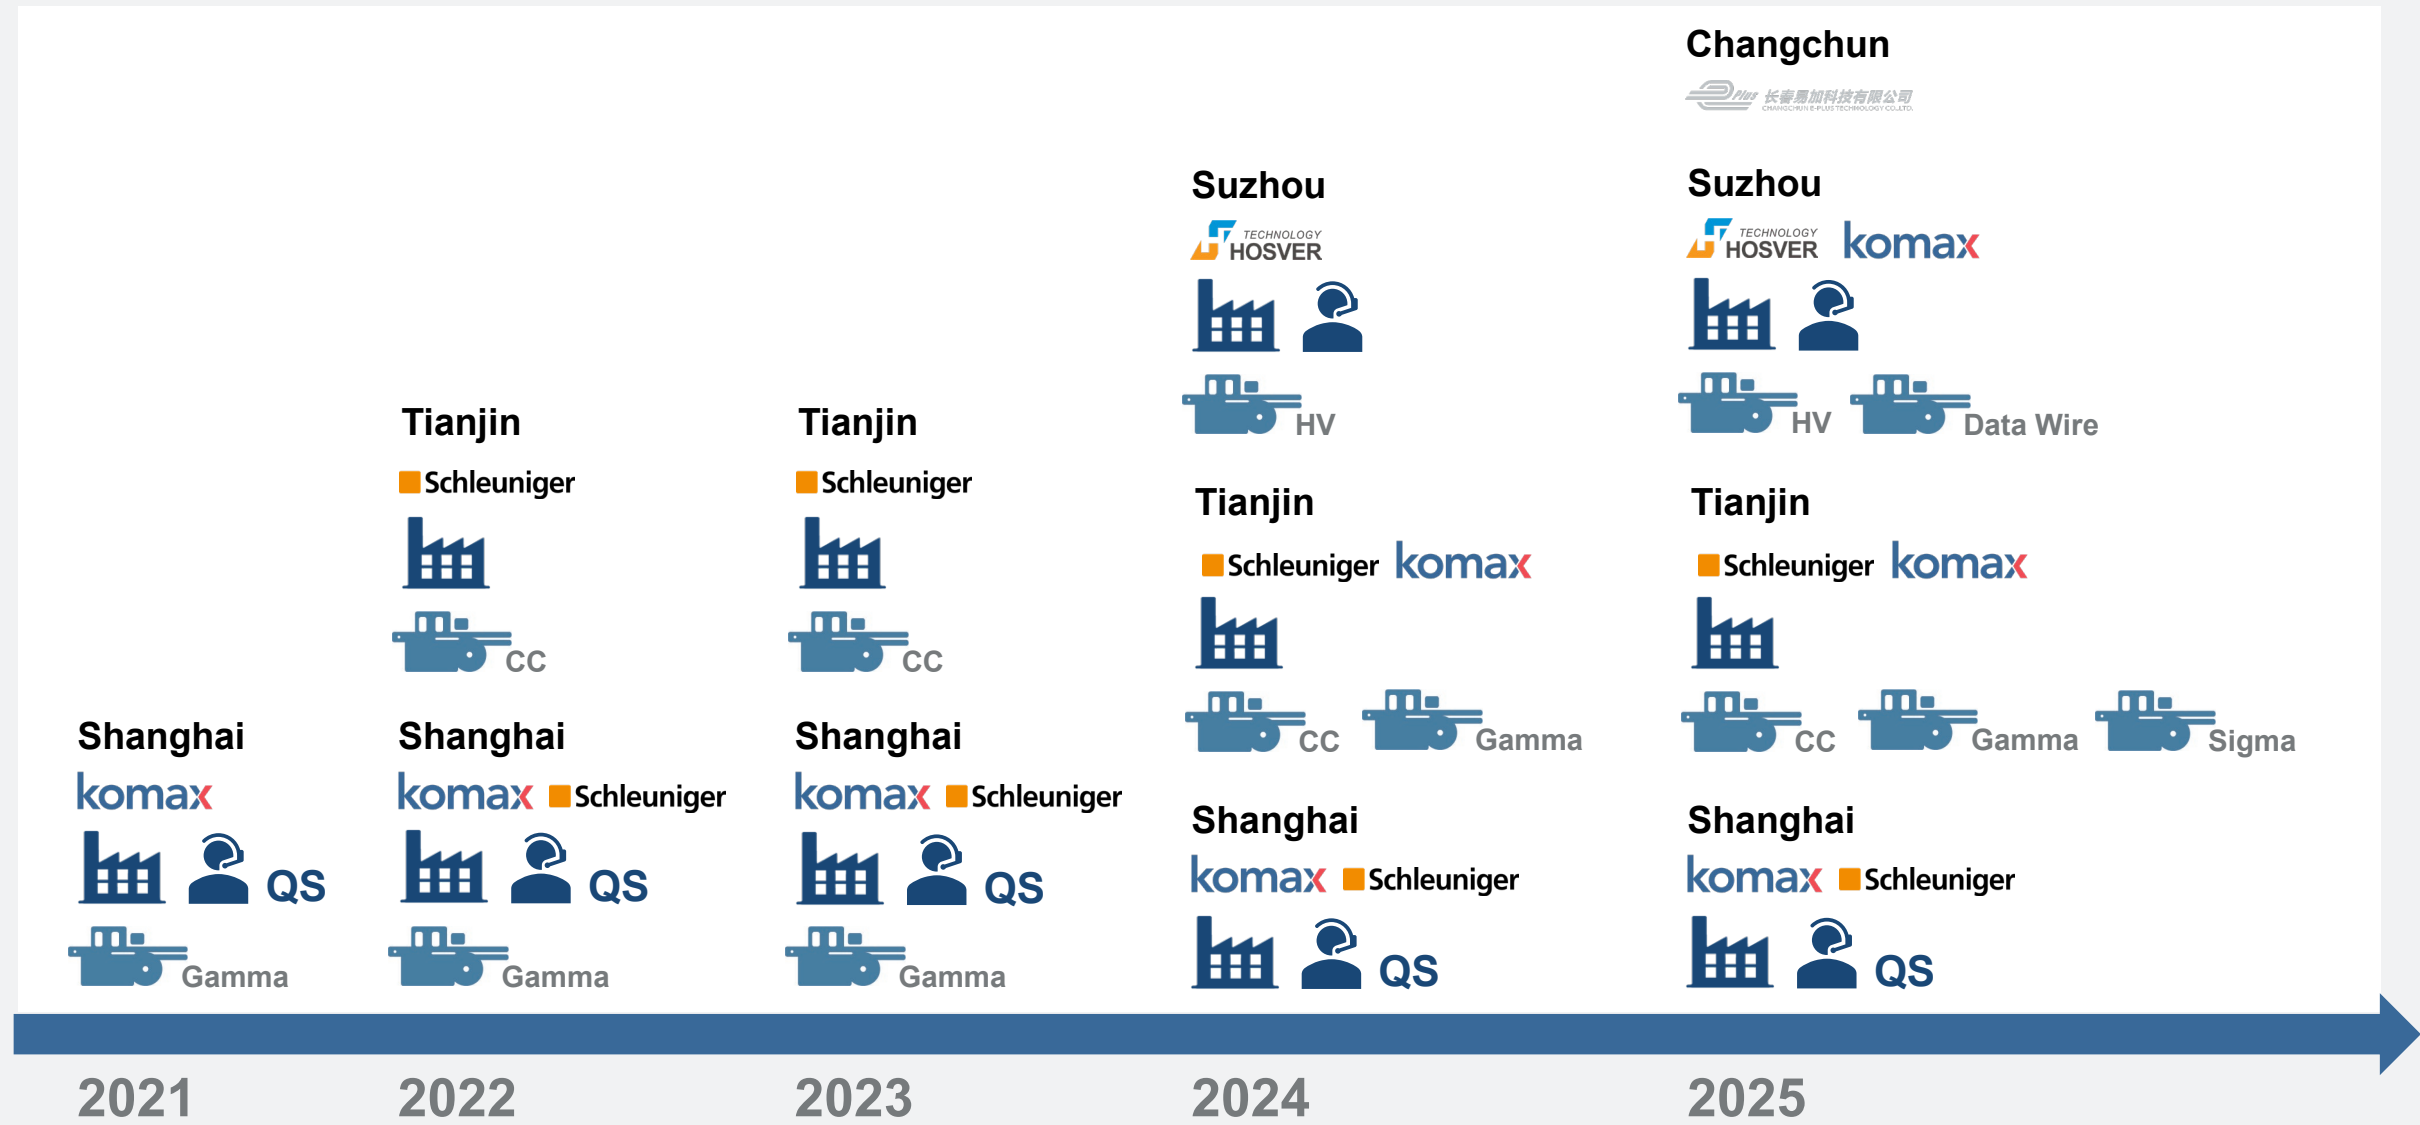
Shanghai
komax
QS
Gamma

2021

Tianjin
Schleuniger
CC

Shanghai
komax Schleuniger
QS
Gamma

2022

Tianjin
Schleuniger
CC

Shanghai
komax Schleuniger
QS
Gamma

2023

Suzhou
TECHNOLOGY HOSVER
HV

Tianjin
Schleuniger komax
CC Gamma

Shanghai
komax Schleuniger
QS

2024

Changchun
长春易加科技有限公司
CHANGCHUN E-PLUS TECHNOLOGY CO.,LTD.

Suzhou
TECHNOLOGY HOSVER komax
HV Data Wire

Tianjin
Schleuniger komax
CC Gamma Sigma

Shanghai
komax Schleuniger
QS

2025